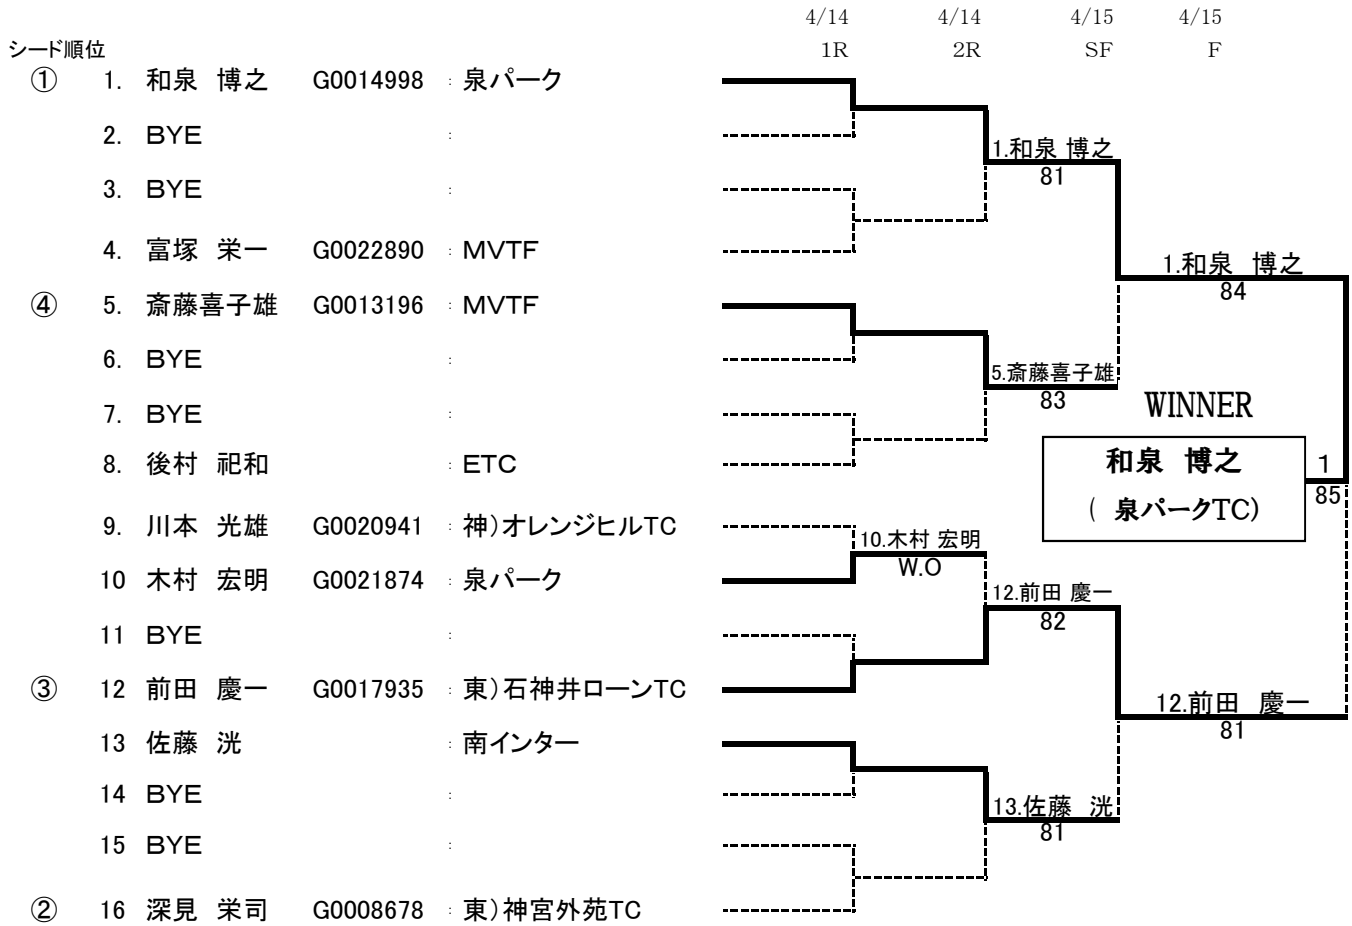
4/14 4/14 4/15 4/15
シード順位 1R 2R SF F

① 1. 和泉 博之 G0014998 : 泉パーク
2. BYE :
3. BYE :
4. 富塚 栄一 G0022890 : MVTF
④ 5. 斎藤喜子雄 G0013196 : MVTF
6. BYE :
7. BYE :
8. 後村 祀和 : ETC
9. 川本 光雄 G0020941 : 神)オレンジヒルTC
10 木村 宏明 G0021874 : 泉パーク
11 BYE :
③ 12 前田 慶一 G0017935 : 東)石神井ローンTC
13 佐藤 洸 : 南インター
14 BYE :
15 BYE :
② 16 深見 栄司 G0008678 : 東)神宮外苑TC

1.和泉 博之
81

5.斎藤喜子雄
83

10.木村 宏明
W.O

12.前田 慶一
82

13.佐藤 洸
81

1.和泉 博之
84

12.前田 慶一
81

WINNER
和泉 博之
( 泉パークTC)

1
85